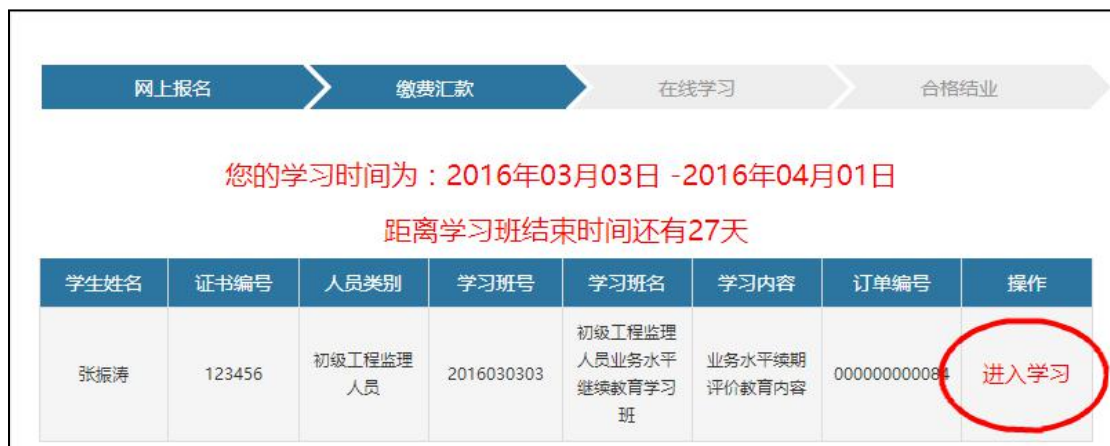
网上报名 缴费汇款 在线学习 合格结业

您的学习时间为：2016年03月03日 -2016年04月01日

距离学习班结束时间还有27天

| 学生姓名 | 证书编号 | 人员类别 | 学习班号 | 学习班名 | 学习内容 | 订单编号 | 操作 |
|---|---|---|---|---|---|---|---|
| 张振涛 | 123456 | 初级工程监理人员 | 2016030303 | 初级工程监理人员业务水平继续教育学习班 | 业务水平续期评价教育内容 | 000000000084 | 进入学习 |